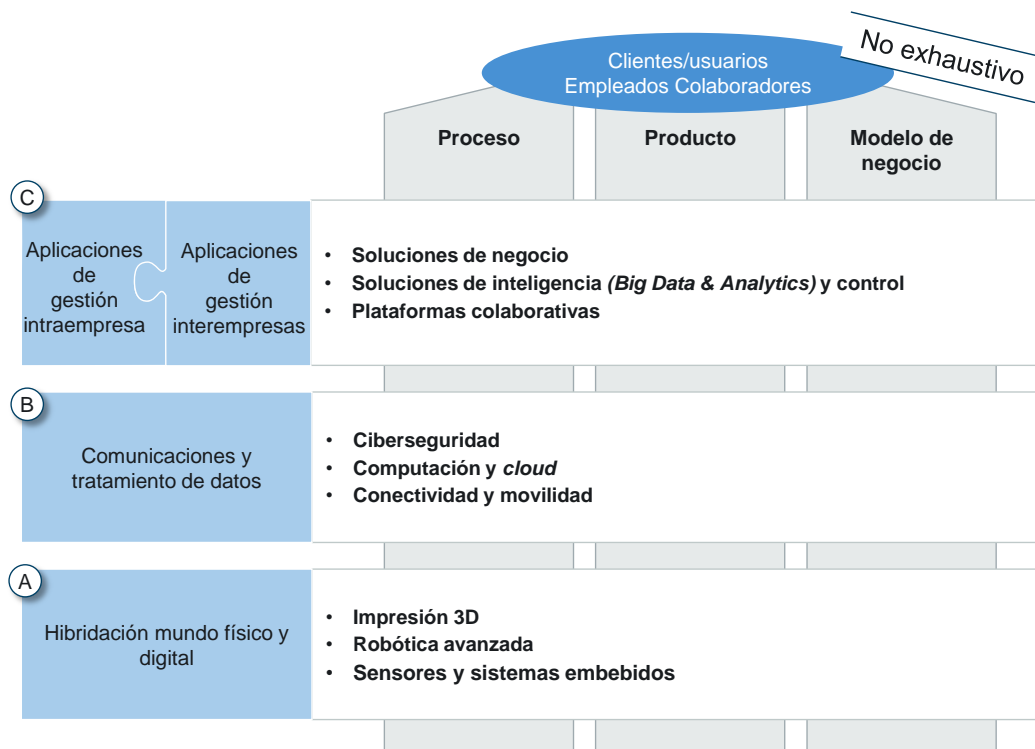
No exhaustivo

Clientes/usuarios
Empleados Colaboradores

Proceso

Producto

Modelo de negocio

C

Aplicaciones de gestión intraempresa

Aplicaciones de gestión interempresas

• Soluciones de negocio
• Soluciones de inteligencia *(Big Data & Analytics)* y control
• Plataformas colaborativas

B

Comunicaciones y tratamiento de datos

• Ciberseguridad
• Computación y *cloud*
• Conectividad y movilidad

A

Hibridación mundo físico y digital

• Impresión 3D
• Robótica avanzada
• Sensores y sistemas embebidos